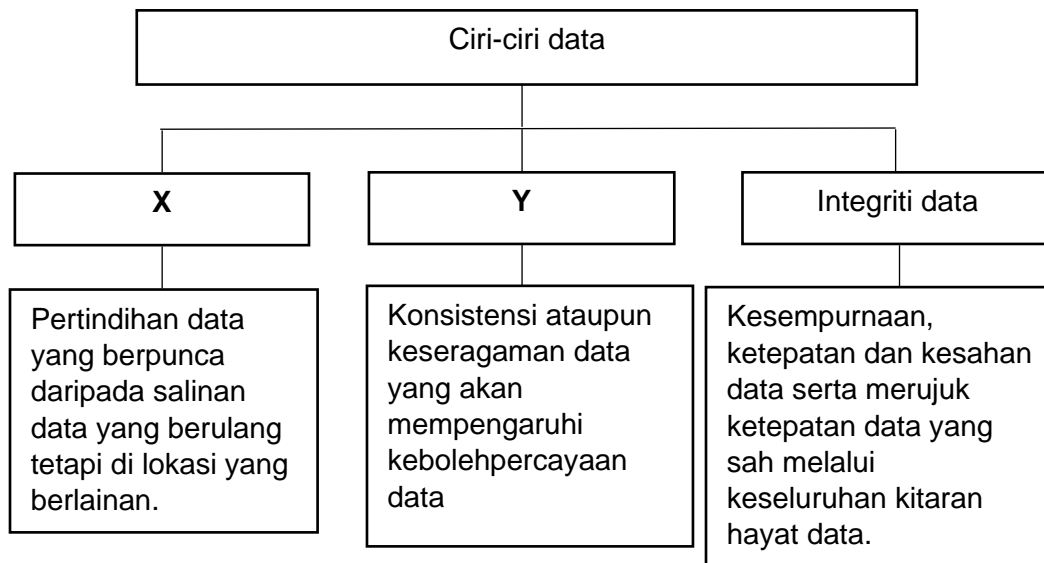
Ciri-ciri data

**X**

**Y**

Integriti data

Pertindihan data yang berpunca daripada salinan data yang berulang tetapi di lokasi yang berlainan.

Konsistensi ataupun keseragaman data yang akan mempengaruhi kebolehpercayaan data

Kesempurnaan, ketepatan dan kesahan data serta merujuk ketepatan data yang sah melalui keseluruhan kitaran hayat data.